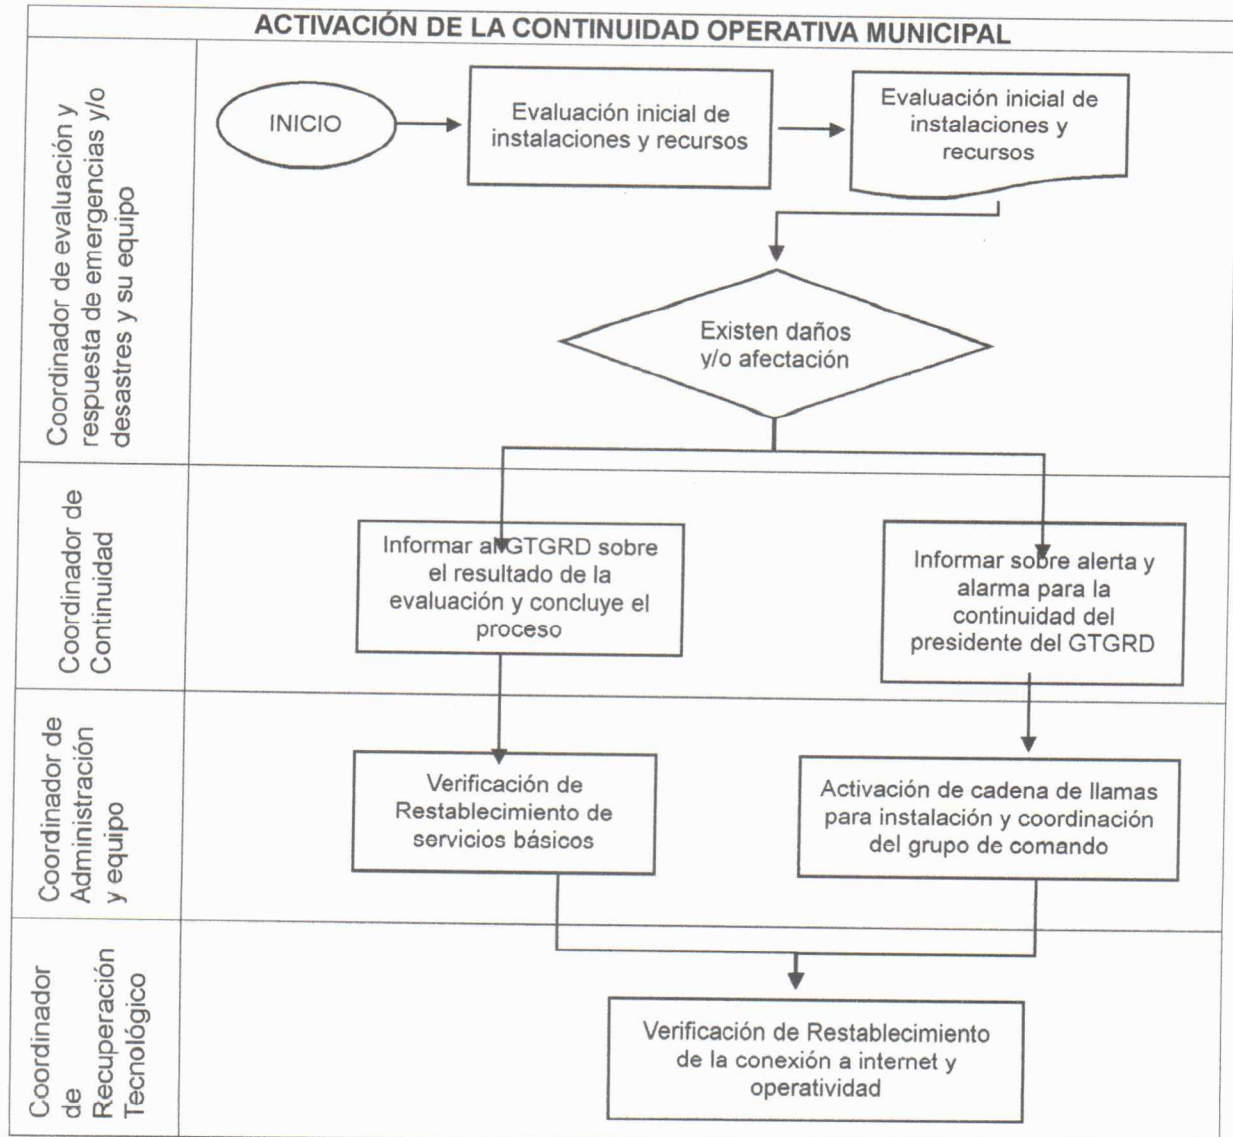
ACTIVACIÓN DE LA CONTINUIDAD OPERATIVA MUNICIPAL

Coordinador de evaluación y respuesta de emergencias y/o desastres y su equipo

INICIO

Evaluación inicial de instalaciones y recursos

Evaluación inicial de instalaciones y recursos

Existen daños y/o afectación

Coordinador de Continuidad

Informar al GTGRD sobre el resultado de la evaluación y concluye el proceso

Informar sobre alerta y alarma para la continuidad del presidente del GTGRD

Coordinador de Administración y equipo

Verificación de Restablecimiento de servicios básicos

Activación de cadena de llamas para instalación y coordinación del grupo de comando

Coordinador de Recuperación Tecnológico

Verificación de Restablecimiento de la conexión a internet y operatividad